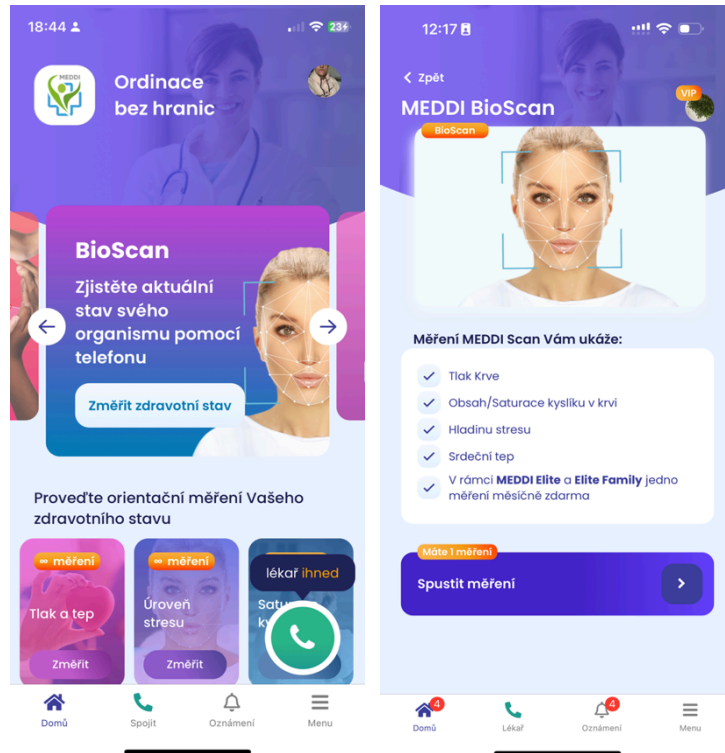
18:44

23+

MEDDI

Ordinace bez hranic

BioScan

Zjistěte aktuální stav svého organismu pomocí telefonu

Změřit zdravotní stav

Proveďte orientační měření Vašeho zdravotního stavu

∞ měření

Tlak a tep

Změřit

∞ měření

Úroveň stresu

Změřit

Satu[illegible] k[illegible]

lékař ihned

Domů

Spojit

Oznámení

Menu

12:17

< Zpět

MEDDI BioScan

VIP

BioScan

Měření MEDDI Scan Vám ukáže:

Tlak Krve

Obsah/Saturace kyslíku v krvi

Hladinu stresu

Srdeční tep

V rámci MEDDI Elite a Elite Family jedno měření měsíčně zdarma

Máte 1 měření

Spustit měření

4

Domů

Lékař

4

Oznámení

Menu